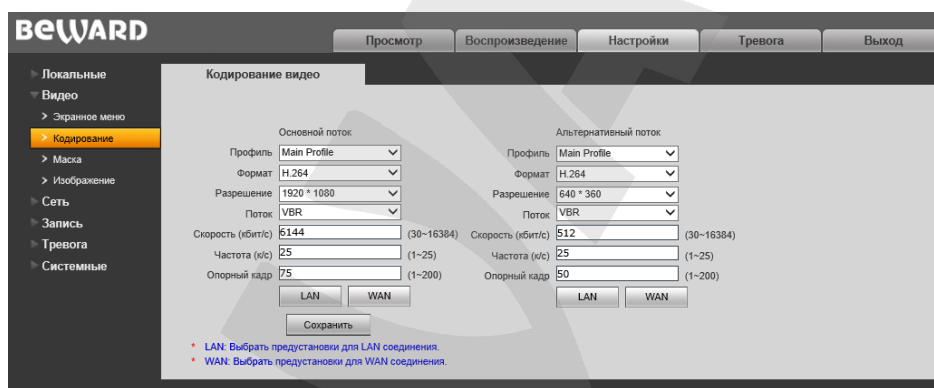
BEWARD

Просмотр | Воспроизведение | Настройки | Тревога | Выход

Локальные
Видео
> Экранное меню
> Кодирование
> Маска
> Изображение
Сеть
Запись
Тревога
Системные

Кодирование видео

Основной поток
Профиль Main Profile
Формат H.264
Разрешение 1920 * 1080
Поток VBR
Скорость (кбит/с) 6144 (30~16384)
Частота (к/с) 25 (1~25)
Опорный кадр 75 (1~200)
LAN WAN

Альтернативный поток
Профиль Main Profile
Формат H.264
Разрешение 640 * 360
Поток VBR
Скорость (кбит/с) 512 (30~16384)
Частота (к/с) 25 (1~25)
Опорный кадр 50 (1~200)
LAN WAN

Сохранить

* LAN: Выбрать предустановки для LAN соединения.
* WAN: Выбрать предустановки для WAN соединения.